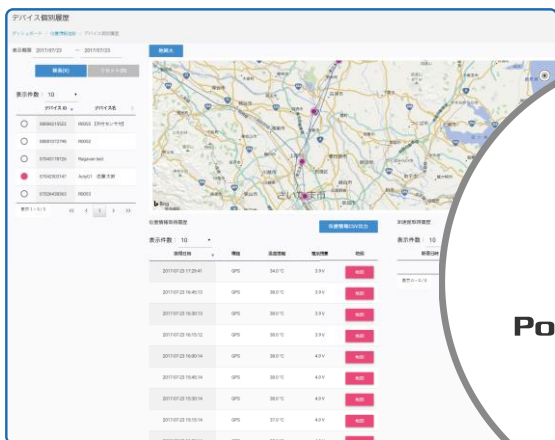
デバイス個別履歴

ダッシュボード > 位置情報 > デバイス別履歴

表示期間 2017/07/23 ~ 2017/07/23

地図大

新規(4)

表示件数: 10

| | デバイス ID | デバイス名 |
|---|---|---|
| ○ | 00004210522 | 00005 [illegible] |
| ○ | 00005112745 | 00002 |
| ○ | 07043176126 | Nagawa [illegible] |
| ● | 07043163147 | Andy01 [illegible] |
| ○ | 07024409262 | 00003 |

表示 1 - 5 / 5

さいたま市

位置情報取得履歴

位置情報[CSV出力]

表示件数: 10

| 取得日時 | 種類 | 温度情報 | 電池残量 | 地図 |
|---|---|---|---|---|
| 2017/07/23 17:29:41 | GPS | 34.0℃ | 3.9 V | 地図 |
| 2017/07/23 16:40:13 | GPS | 38.0℃ | 3.9 V | 地図 |
| 2017/07/23 16:30:13 | GPS | 38.0℃ | 3.9 V | 地図 |
| 2017/07/23 16:15:12 | GPS | 38.0℃ | 3.9 V | 地図 |
| 2017/07/23 16:00:14 | GPS | 38.0℃ | 4.0 V | 地図 |
| 2017/07/23 15:45:14 | GPS | 38.0℃ | 4.0 V | 地図 |
| 2017/07/23 15:30:14 | GPS | 38.0℃ | 4.0 V | 地図 |
| 2017/07/23 15:15:14 | GPS | 37.0℃ | 4.0 V | 地図 |

表示件数: 10

Po